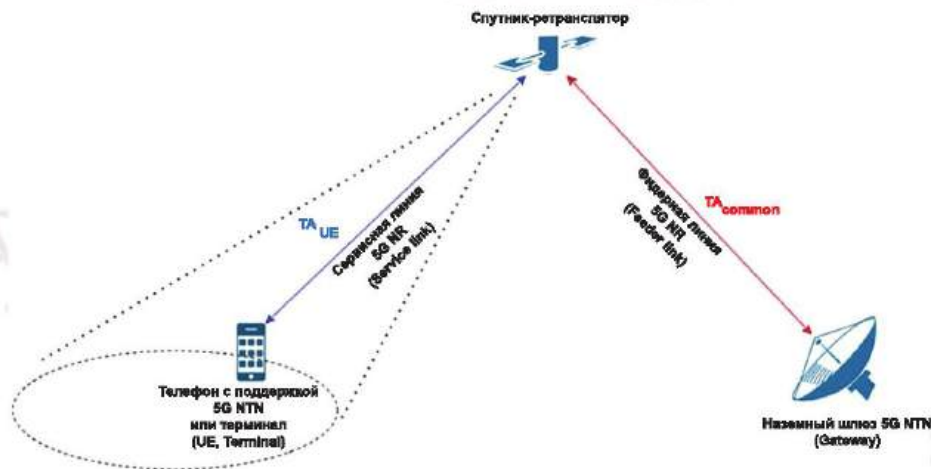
Спутник-ретранслятор

$TA_{UE}$

Сервисная линия 5G NR (Service link)

Фидерная линия 5G NR (Feeder link)

$TA_{common}$

Телефон с поддержкой 5G NTN или терминал (UE, Terminal)

Наземный шлюз 5G NTN (Gateway)